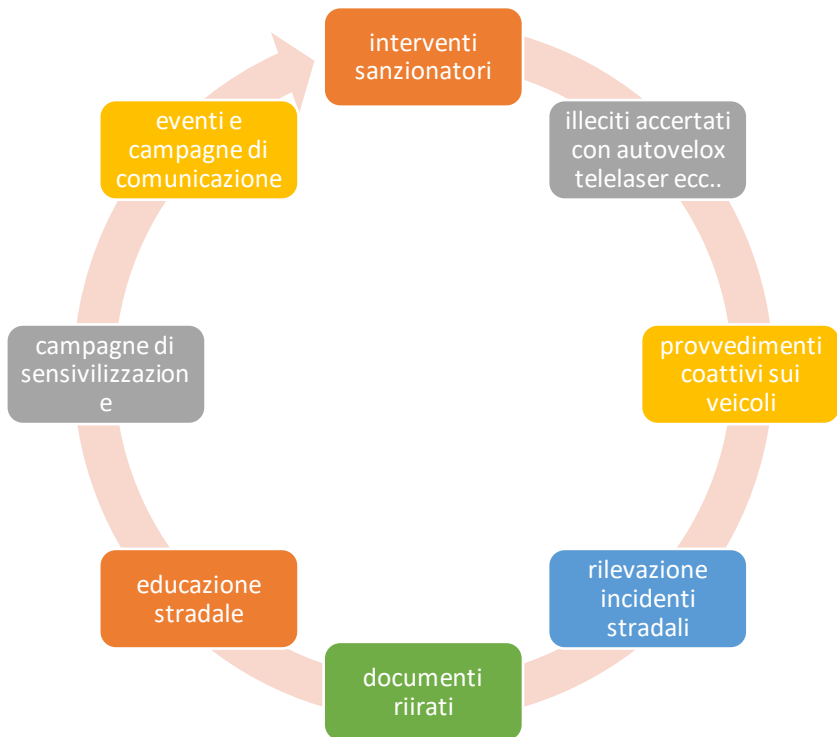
interventi sanzionatori

illeciti accertati con autovelox telelaser ecc..

provvedimenti coattivi sui veicoli

rilevazione incidenti stradali

documenti riirati

educazione stradale

campagne di sensivilizzazion e

eventi e campagne di comunicazione